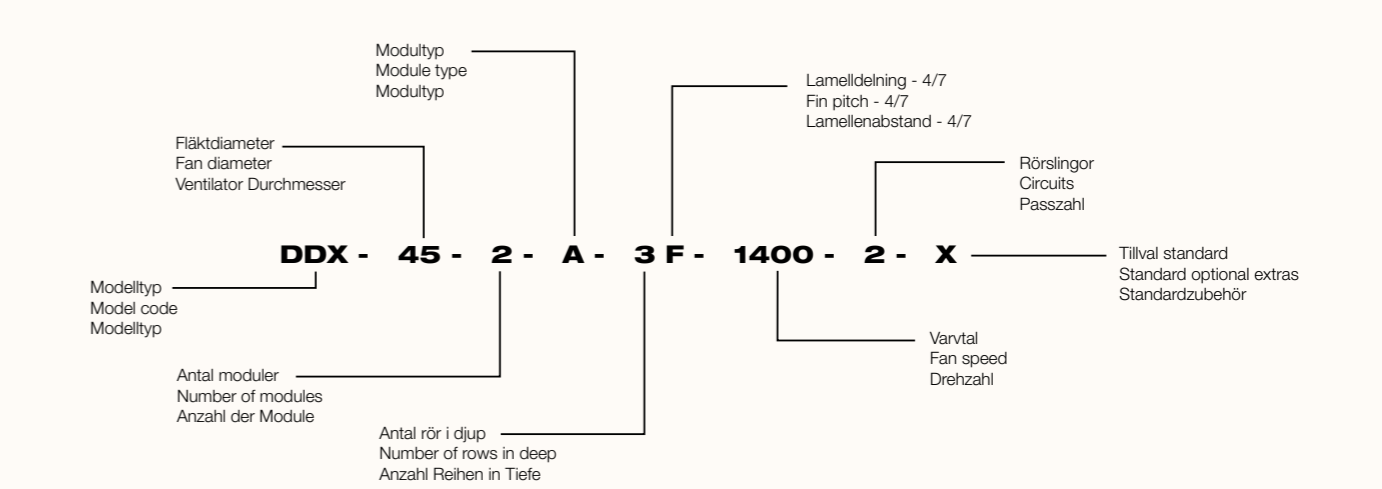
Modultyp
Module type
Modultyp

Lamelldelning - 4/7
Fin pitch - 4/7
Lamellenabstand - 4/7

Fläktdiameter
Fan diameter
Ventilator Durchmesser

Rörslingor
Circuits
Passzahl

DDX - 45 - 2 - A - 3 F - 1400 - 2 - X

Tillval standard
Standard optional extras
Standardzubehör

Modelltyp
Model code
Modelltyp

Varvtal
Fan speed
Drehzahl

Antal moduler
Number of modules
Anzahl der Module

Antal rör i djup
Number of rows in deep
Anzahl Reihen in Tiefe